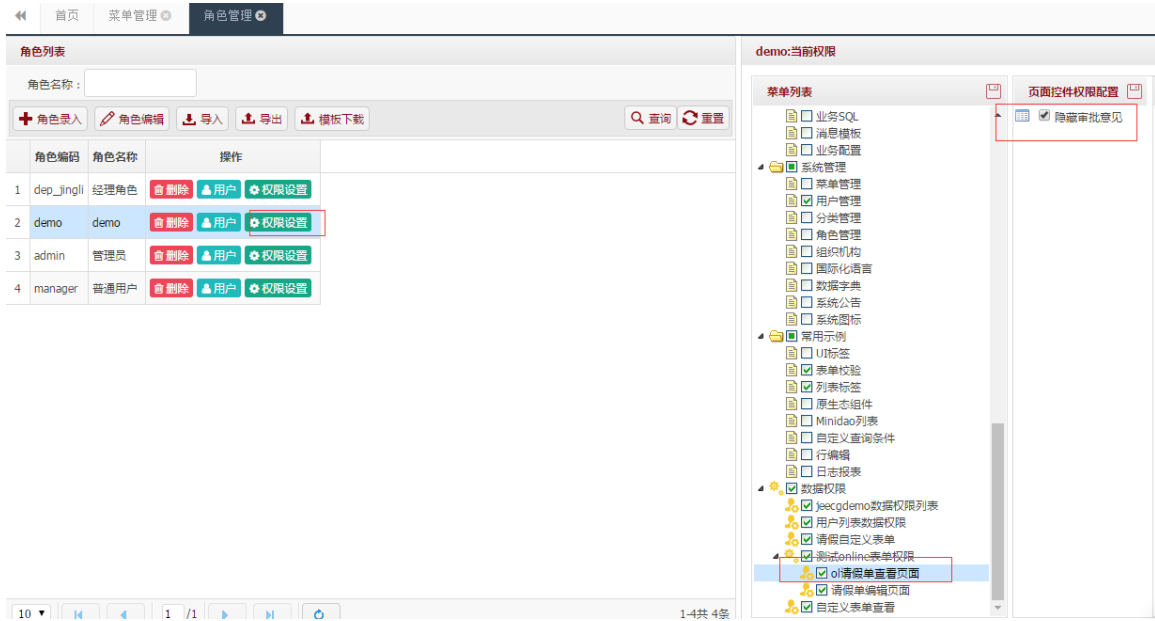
首页 菜单管理 角色管理

角色列表

角色名称：

角色录入 角色编辑 导入 导出 模板下载 查询 重置

| | 角色编码 | 角色名称 | 操作 |
|---|---|---|---|
| 1 | dep_jingli | 经理角色 | 删除 用户 权限设置 |
| 2 | demo | demo | 删除 用户 权限设置 |
| 3 | admin | 管理员 | 删除 用户 权限设置 |
| 4 | manager | 普通用户 | 删除 用户 权限设置 |

10 1 /1 1-4共 4条

demo:当前权限

菜单列表

业务SQL
消息模板
业务配置
系统管理
菜单管理
用户管理
分类管理
角色管理
组织机构
国际化语言
数据字典
系统公告
系统图标
常用示例
UI标签
表单校验
列表标签
原生态组件
Minidao列表
自定义查询条件
行编辑
日志报表
数据权限
jeecgdemo数据权限列表
用户列表数据权限
请假自定义表单
测试online表单权限
ol请假单查看页面
请假单编辑页面
自定义表单查看

页面控件权限配置

隐藏审批意见